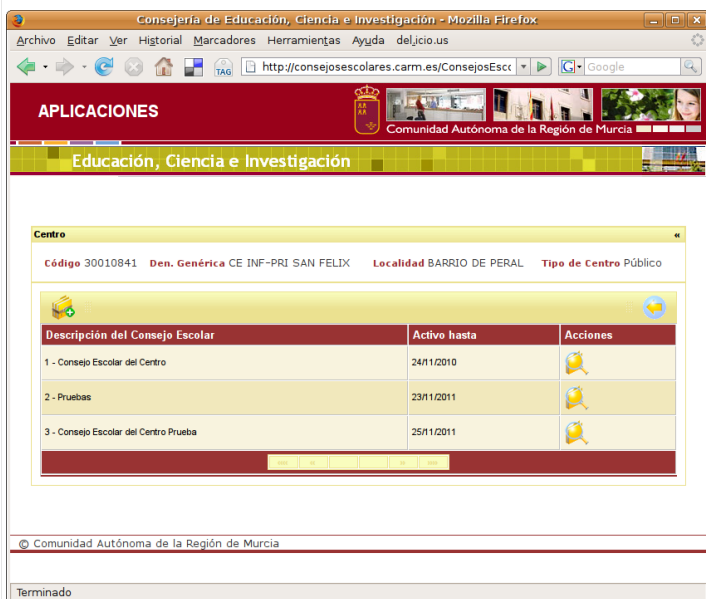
Consejería de Educación, Ciencia e Investigación - Mozilla Firefox

Archivo Editar Ver Historial Marcadores Herramientas Ayuda del.icio.us

http://consejosescolares.carm.es/ConsejosEsco

Google

APLICACIONES

Comunidad Autónoma de la Región de Murcia

Educación, Ciencia e Investigación

Centro

«

Código 30010841 Den. Genérica CE INF-PRI SAN FELIX Localidad BARRIO DE PERAL Tipo de Centro Público

| Descripción del Consejo Escolar | Activo hasta | Acciones |
|---|---|---|
| 1 - Consejo Escolar del Centro | 24/11/2010 | |
| 2 - Pruebas | 23/11/2011 | |
| 3 - Consejo Escolar del Centro Prueba | 25/11/2011 | |

© Comunidad Autónoma de la Región de Murcia

Terminado